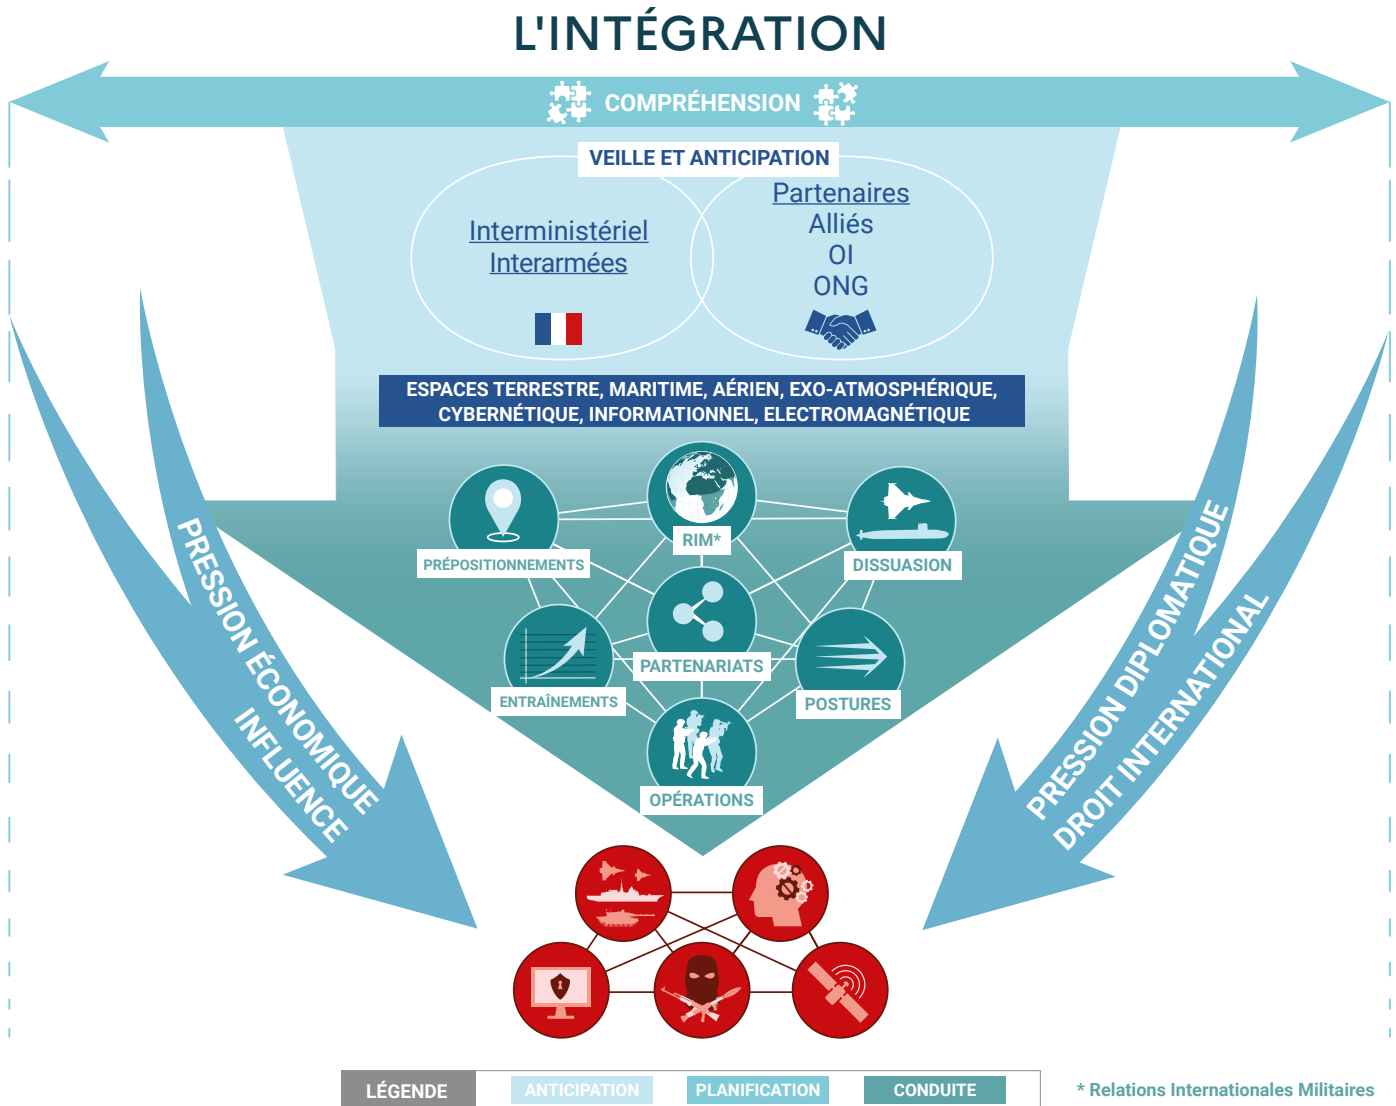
L'INTÉGRATION

COMPRÉHENSION

VEILLE ET ANTICIPATION

Interministériel
Interarmées

Partenaires
Alliés
OI
ONG

ESPACES TERRESTRE, MARITIME, AÉRIEN, EXO-ATMOSPHÉRIQUE, CYBERNÉTIQUE, INFORMATIONNEL, ELECTROMAGNÉTIQUE

PRÉPOSITIONNEMENTS

RIM*

DISSUASION

PARTENARIATS

ENTRAÎNEMENTS

POSTURES

OPÉRATIONS

PRESSION ÉCONOMIQUE
INFLUENCE

PRESSION DIPLOMATIQUE
DROIT INTERNATIONAL

LÉGENDE | ANTICIPATION | PLANIFICATION | CONDUITE

* Relations Internationales Militaires